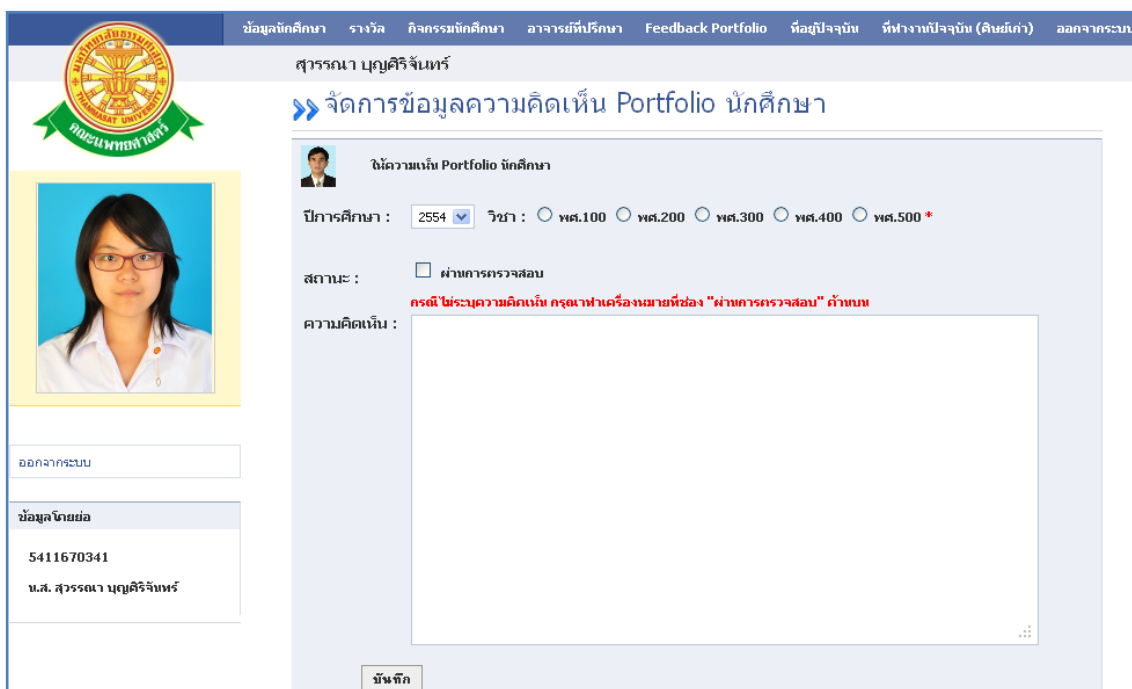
ข้อมูลนักศึกษา รางวัล กิจกรรมนักศึกษา อาจารย์ที่ปรึกษา Feedback Portfolio ที่อยู่ปัจจุบัน ที่ทำงานปัจจุบัน (ศิษย์เก่า) ออกจากระบบ

มหาวิทยาลัยธรรมศาสตร์ THAMMASAT UNIVERSITY คณะแพทยศาสตร์

สุวรรณา บุญศิริจันทร์

จัดการข้อมูลความคิดเห็น Portfolio นักศึกษา

ให้ความเห็น Portfolio นักศึกษา

ปีการศึกษา : 2554 วิชา : พศ.100 พศ.200 พศ.300 พศ.400 พศ.500 *

สถานะ : ผ่านการตรวจสอบ

กรณีไม่ระบุความคิดเห็น กรุณาทำเครื่องหมายที่ช่อง "ผ่านการตรวจสอบ" ด้านบน

ความคิดเห็น :

บันทึก

ออกจากระบบ

ข้อมูลโดยย่อ

5411670341

น.ส. สุวรรณา บุญศิริจันทร์